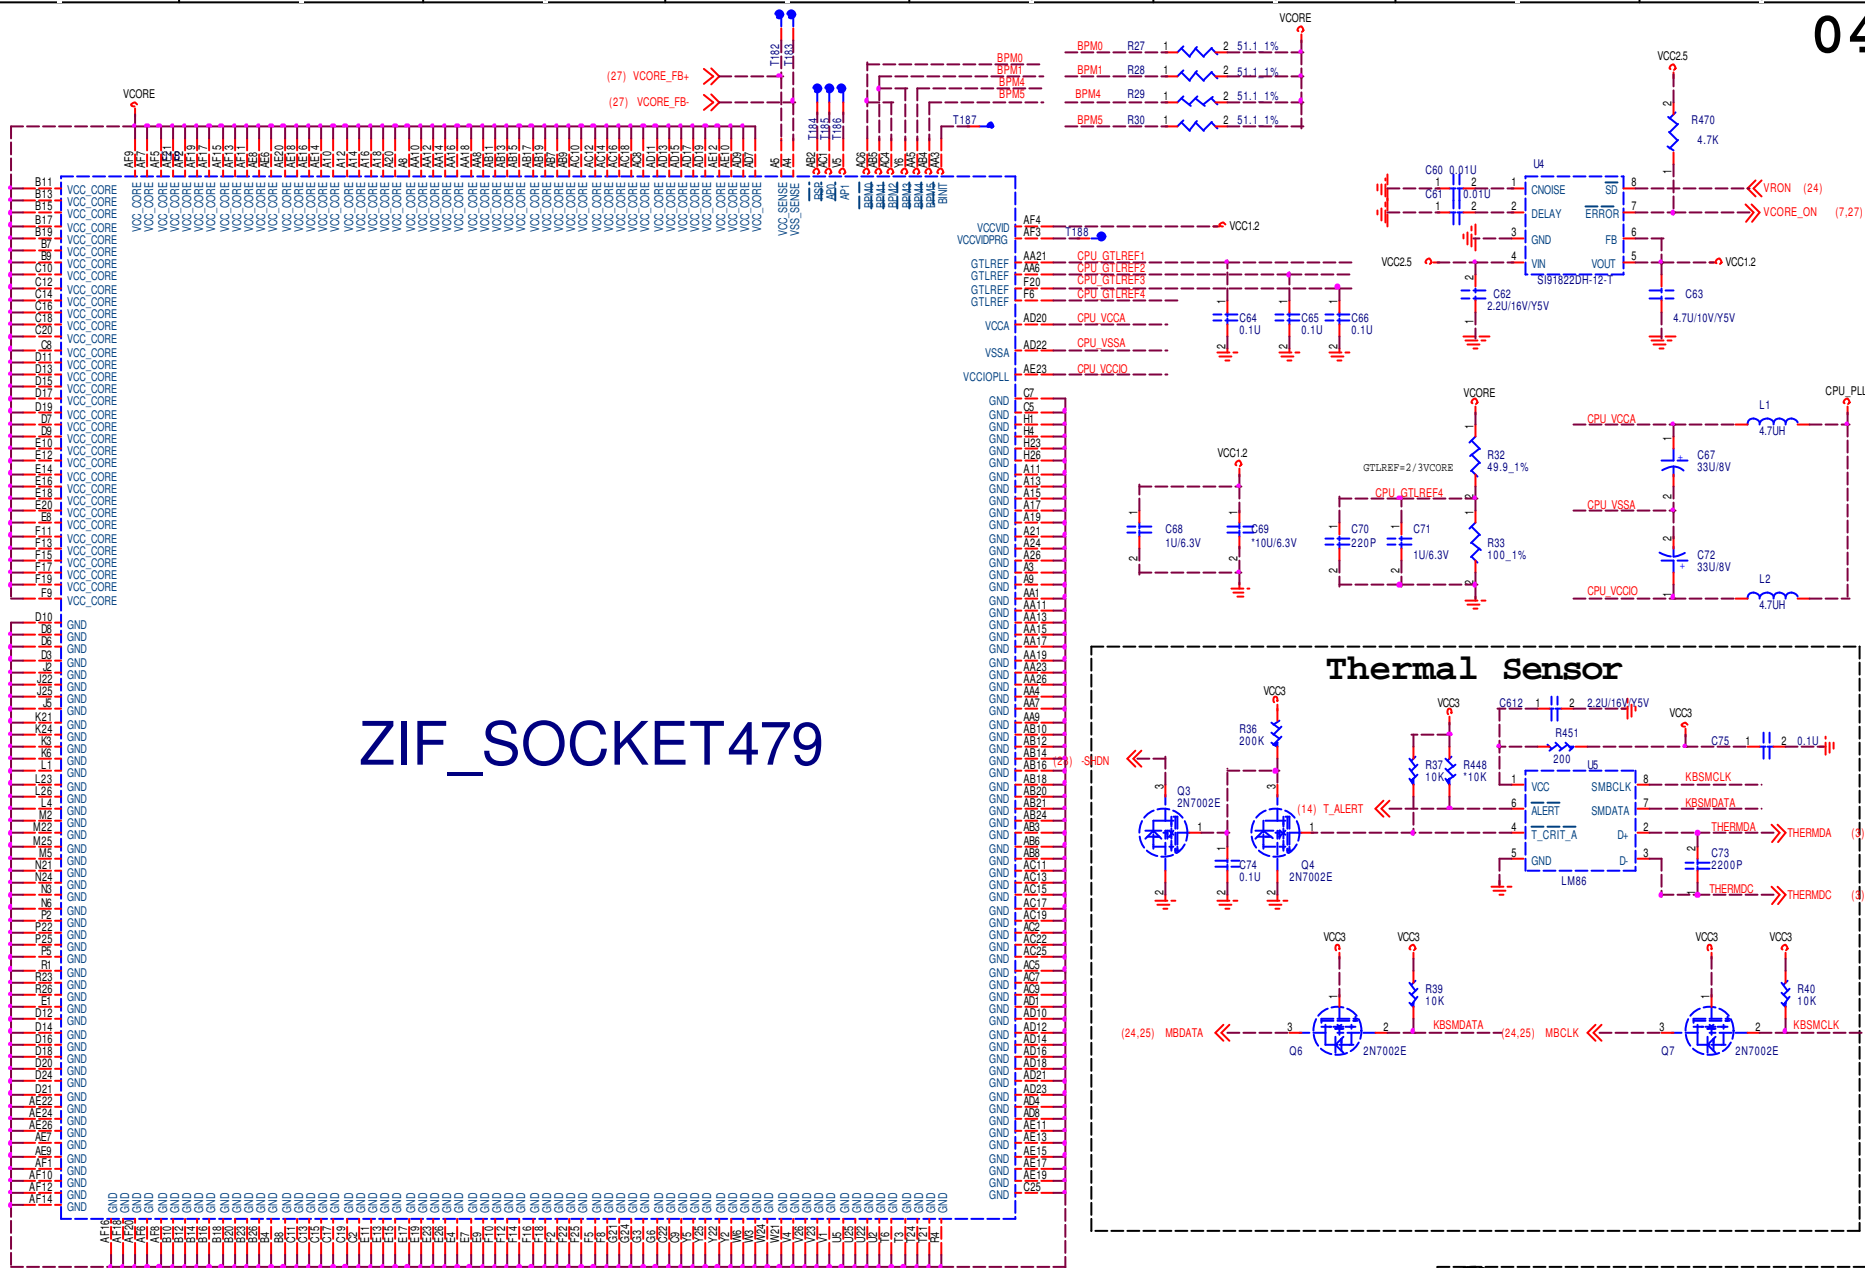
04

ZIF_SOCKET479

VCORE

(27) VCORE_FB+
(27) VCORE_FB-

T182 T183 T184 T185 T186 T187 T188

BPM0 BPM1 BPM4 BPM5

BPM0 R27 1 2 51.1_1%
BPM1 R28 1 2 51.1_1%
BPM4 R29 1 2 51.1_1%
BPM5 R30 1 2 51.1_1%

VCORE

VCC2.5
R470 4.7K

C60 0.01U
C61 0.01U
U4
CNOISE SD
DELAY ERROR
GND FB
VIN VOUT
SI91822DH-12-T

VRON (24)
VCORE_ON (7,27)

VCC2.5
VCC1.2
C62 2.2U/16V/Y5V
C63 4.7U/10V/Y5V

VCCVID AF4
VCCVIDPRG AF3
VCC1.2

GTLREF AA21 CPU_GTLREF1
GTLREF AA6 CPU_GTLREF2
GTLREF F20 CPU_GTLREF3
GTLREF F6 CPU_GTLREF4

VCCA AD20 CPU_VCCA
VSSA AD22 CPU_VSSA
VCCIOPLL AE23 CPU_VCCIO

C64 0.1U
C65 0.1U
C66 0.1U

VCORE
R32 49.9_1%
GTLREF=2/3VCORE
CPU_GTLREF4
R33 100_1%
C70 220P
C71 1U/6.3V

VCC1.2
C68 1U/6.3V
C69 *10U/6.3V

CPU_PLL
CPU_VCCA
L1 4.7UH
C67 33U/8V
CPU_VSSA
C72 33U/8V
CPU_VCCIO
L2 4.7UH

Thermal Sensor

VCC3
R36 200K
(26) -SHDN
Q3 2N7002E
Q4 2N7002E
C74 0.1U
(14) T_ALERT

VCC3
R37 10K
R448 *10K
C612 2.2U/16V/Y5V
VCC3
R451 200
C75 0.1U
U5
VCC SMBCLK
ALERT SMDATA
T_CRIT_A D+
GND D-
LM86

KBSMCLK
KBSMDATA
THERMDA
THERMDA (3)
C73 2200P
THERMDC
THERMDC (3)

VCC3 VCC3
R39 10K
(24,25) MBDATA
Q6 2N7002E
KBSMDATA

VCC3 VCC3
R40 10K
(24,25) MBCLK
Q7 2N7002E
KBSMCLK

VCC_CORE VCC_SENSE VSS_SENSE PSR ABP1 ABP AP1 BPM0 BPM1 BPM2 BPM3 BPM4 BPM5 BINIT

B11 B13 B15 B17 B19 B7 B9 C10 C12 C14 C16 C18 C20 C8 D11 D13 D15 D17 D19 D7 D9 E10 E12 E14 E16 E18 E20 E8 F11 F13 F15 F17 F19 F9

D10 D8 D6 D3 J2 J22 J25 J5 K21 K24 K3 K6 L1 L23 L26 L4 M2 M22 M25 M5 N21 N24 N3 N6 P2 P22 P25 P5 R1 R23 R26 E1 D12 D14 D16 D18 D20 D24 D21 AE22 AE24 AE26 AE7 AE9 AF1 AF10 AF12 AF14

GND

C7 C5 H1 H4 H23 H26 A11 A13 A15 A17 A19 A21 A24 A26 A3 A9 AA1 AA11 AA13 AA15 AA17 AA19 AA23 AA26 AA4 AA7 AA9 AB10 AB12 AB14 AB16 AB18 AB20 AB21 AB24 AB3 AB6 AB8 AC11 AC13 AC15 AC17 AC19 AC2 AC22 AC25 AC5 AC7 AC9 AD1 AD10 AD12 AD14 AD16 AD18 AD21 AD23 AD4 AD8 AE11 AE13 AE15 AE17 AE19 C25